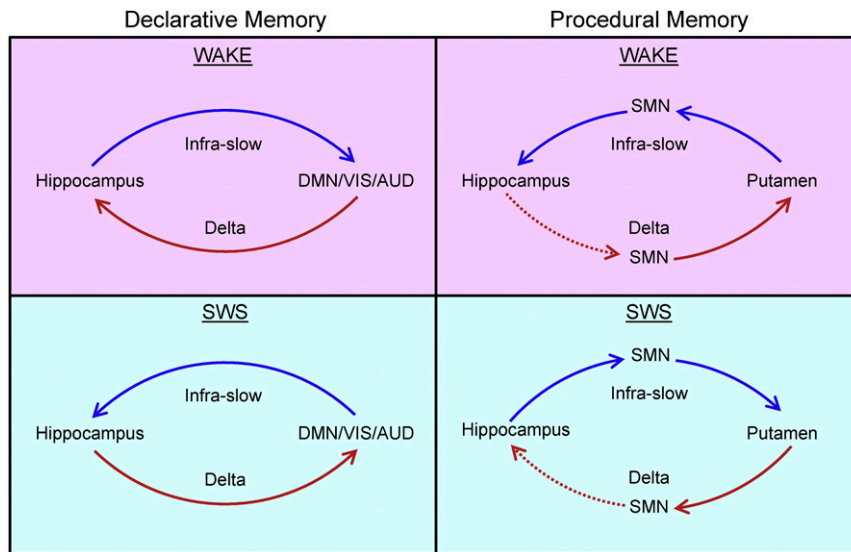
| Declarative Memory | Procedural Memory |
|---|---|
| WAKE<br>Infra-slow<br>Hippocampus DMN/VIS/AUD<br>Delta | WAKE<br>SMN<br>Infra-slow<br>Hippocampus Putamen<br>Delta<br>SMN |
| SWS<br>Infra-slow<br>Hippocampus DMN/VIS/AUD<br>Delta | SWS<br>SMN<br>Infra-slow<br>Hippocampus Putamen<br>Delta<br>SMN |